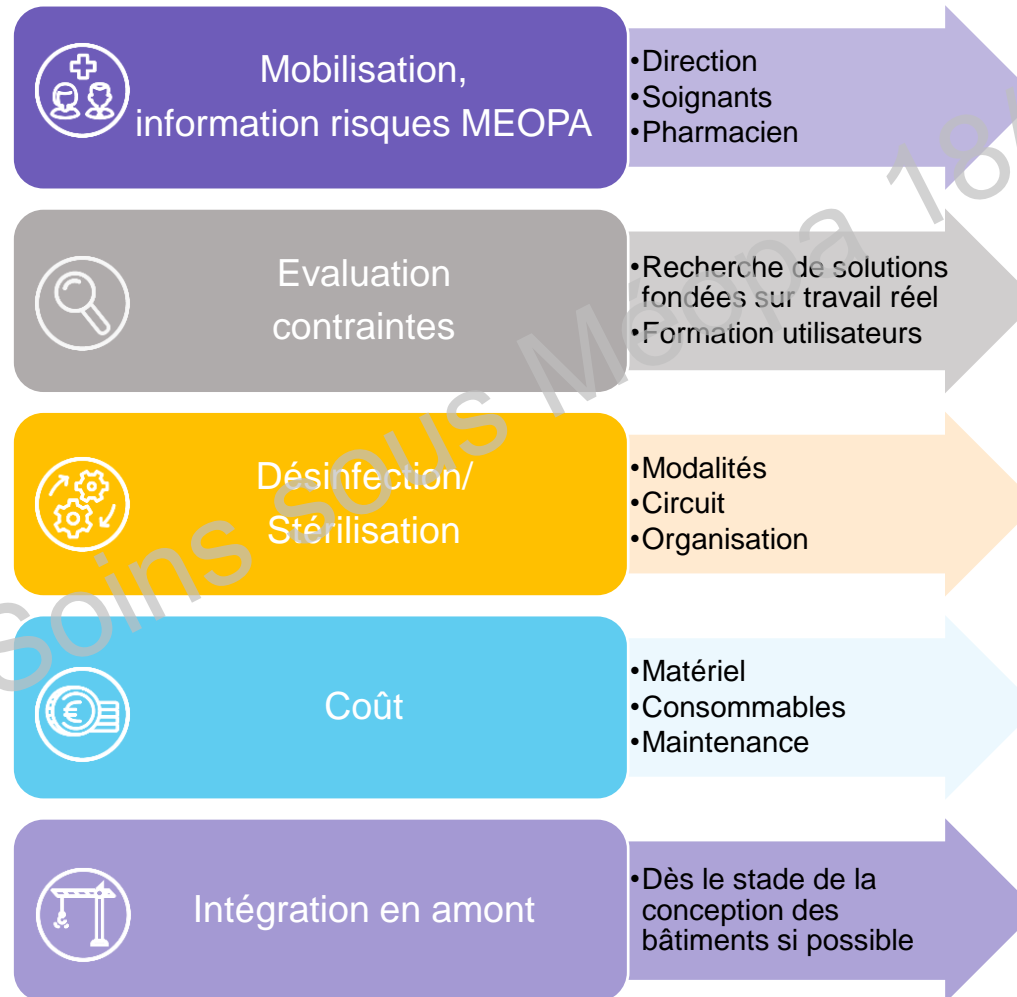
Mobilisation, information risques MEOPA

•Direction
•Soignants
•Pharmacien

Evaluation contraintes

•Recherche de solutions fondées sur travail réel
•Formation utilisateurs

Désinfection/ Stérilisation

•Modalités
•Circuit
•Organisation

Coût

•Matériel
•Consommables
•Maintenance

Intégration en amont

•Dès le stade de la conception des bâtiments si possible

Soins Sous Meopa 18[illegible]